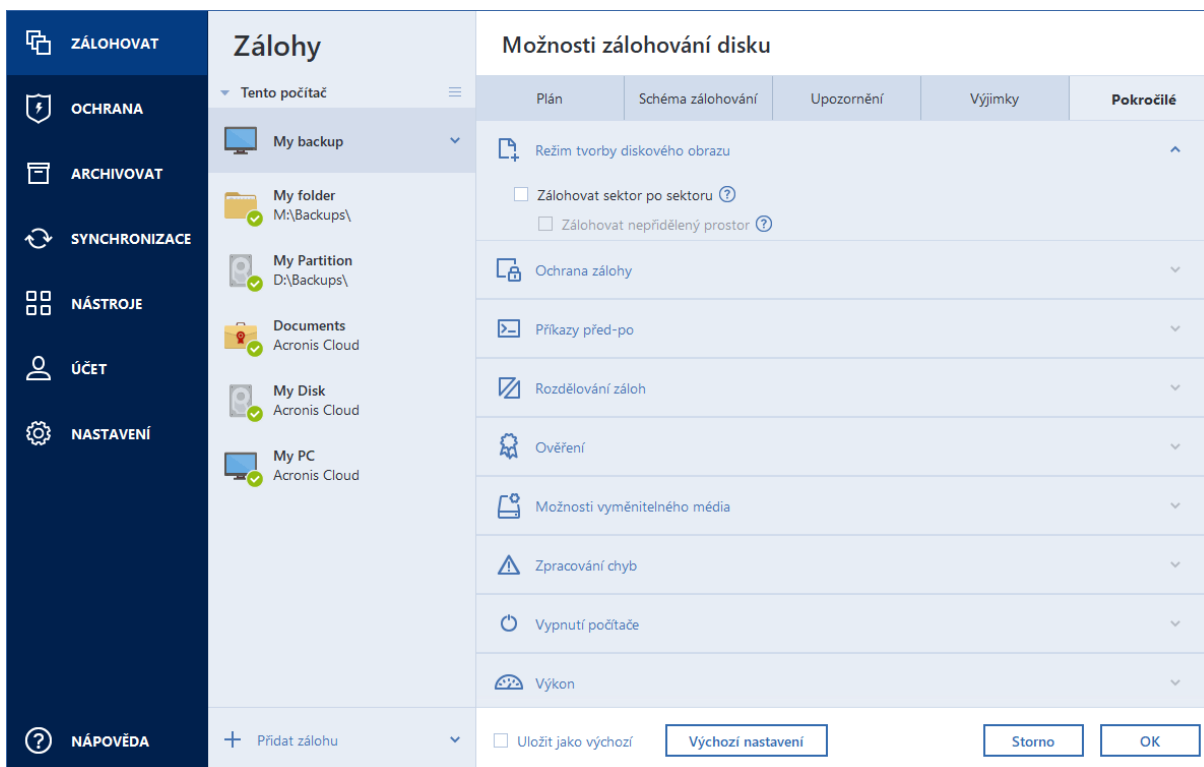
ZÁLOHOVAT
OCHRANA
ARCHIVOVAT
SYNCHRONIZACE
NÁSTROJE
ÚČET
NASTAVENÍ
NÁPOVĚDA

Zálohy

Tento počítač

My backup

My folder
M:\Backups\

My Partition
D:\Backups\

Documents
Acronis Cloud

My Disk
Acronis Cloud

My PC
Acronis Cloud

Přidat zálohu

Možnosti zálohování disku

| Plán | Schéma zálohování | Upozornění | Výjimky | Pokročilé |
|---|---|---|---|---|

Režim tvorby diskového obrazu

Zálohovat sektor po sektoru ?

Zálohovat nepřidělený prostor ?

Ochrana zálohy

Příkazy před-po

Rozdělování záloh

Ověření

Možnosti vyměnitelného média

Zpracování chyb

Vypnutí počítače

Výkon

Uložit jako výchozí

Výchozí nastavení

Storno

OK